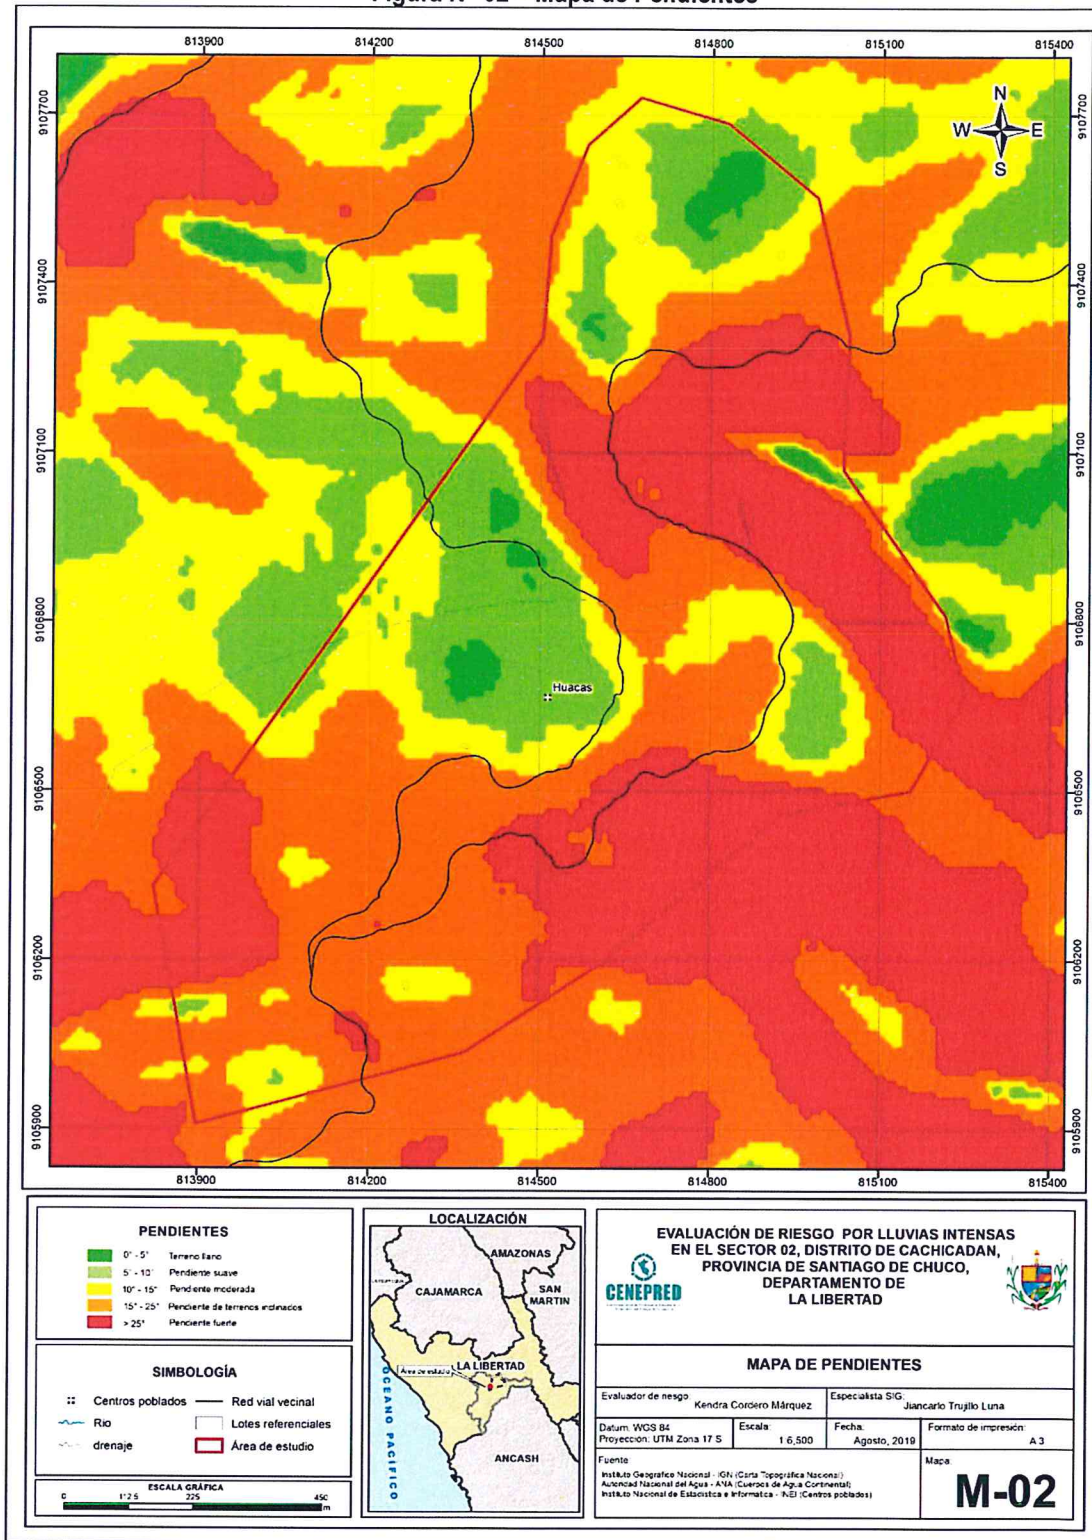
Figura N° 02 – Mapa de Pendientes

813900 814200 814500 814800 815100 815400

9107700
9107400
9107100
9106800
9106500
9106200
9105900

N
W E
S

Huacas

813900 814200 814500 814800 815100 815400

9107700
9107400
9107100
9106800
9106500
9106200
9105900

PENDIENTES

0° - 5° Terreno llano
5° - 10° Pendiente suave
10° - 15° Pendiente moderada
15° - 25° Pendiente de terrenos inclinados
> 25° Pendiente fuerte

SIMBOLOGÍA

Centros poblados
Red vial vecinal
Rio
Lotes referenciales
drenaje
Área de estudio

ESCALA GRÁFICA
0 112.5 225 450 m

LOCALIZACIÓN

AMAZONAS
CAJAMARCA
SAN MARTIN
LA LIBERTAD
Área de estudio
OCEANO PACIFICO
ANCASH

CENEPRED

EVALUACIÓN DE RIESGO POR LLUVIAS INTENSAS EN EL SECTOR 02, DISTRITO DE CACHICADAN, PROVINCIA DE SANTIAGO DE CHUCO, DEPARTAMENTO DE LA LIBERTAD

MAPA DE PENDIENTES

Evaluador de riesgo: Kendra Cordero Márquez
Especialista SIG: Jiancarlo Trujillo Luna

Datum: WGS 84
Proyeccion: UTM Zona 17 S
Escala: 1:6,500
Fecha: Agosto, 2019
Formato de impresión: A3

Fuente:
Instituto Geografico Nacional - IGN (Carta Topográfica Nacional)
Autoridad Nacional del Agua - ANA (Cuerpos de Agua Continental)
Instituto Nacional de Estadistica e Informatica - INEI (Centros poblados)

Mapa:
M-02